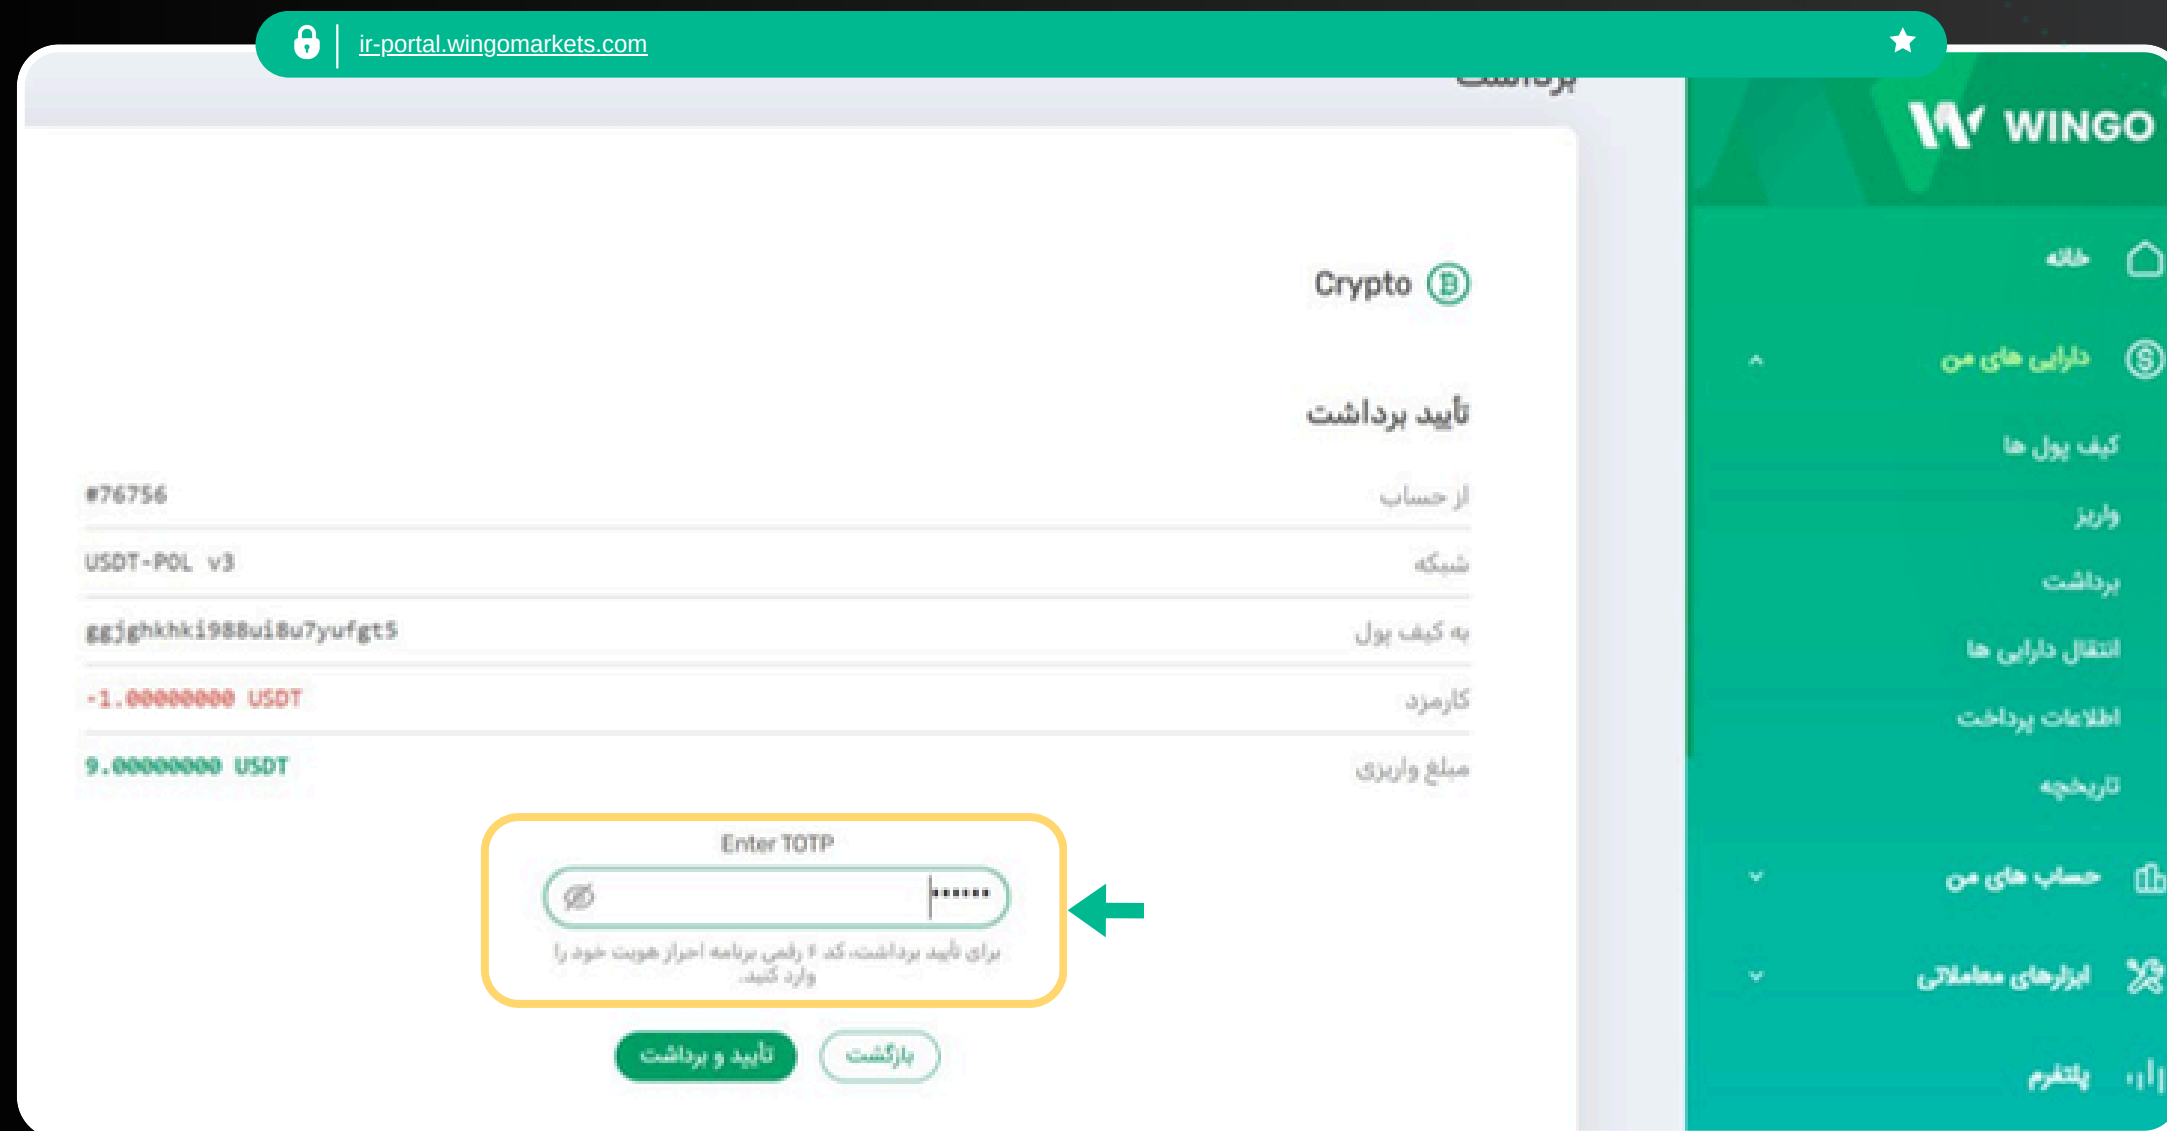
ir-portal.wingomarkets.com

WINGO

خانه

دارایی های من

کیف پول ها

واریز

برداشت

انتقال دارایی ها

اطلاعات پرداخت

تاریخچه

حساب های من

ابزارهای معاملاتی

پلتفرم

برداشت

Crypto

تأیید برداشت

| از حساب | #76756 |
|---|---|
| شبکه | USDT-POL v3 |
| به کیف پول | ggjghkhki988ui8u7yufgt5 |
| کارمزد | -1.00000000 USDT |
| مبلغ واریزی | 9.00000000 USDT |

Enter TOTP

••••••

برای تأیید برداشت، کد ۶ رقمی برنامه احراز هویت خود را وارد کنید.

تأیید و برداشت

بازگشت